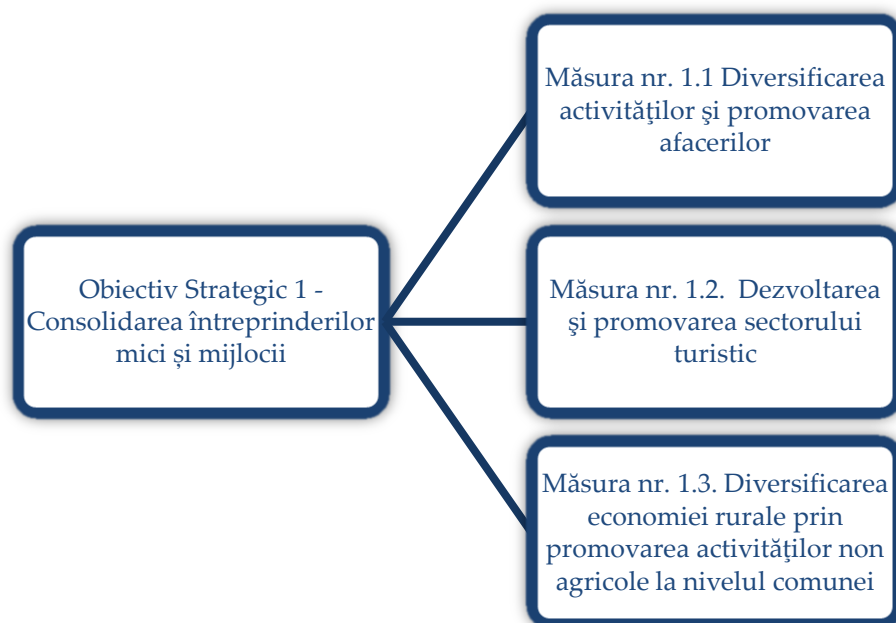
Obiectiv Strategic 1 - Consolidarea întreprinderilor mici și mijlocii

Măsura nr. 1.1 Diversificarea activităţilor şi promovarea afacerilor

Măsura nr. 1.2. Dezvoltarea şi promovarea sectorului turistic

Măsura nr. 1.3. Diversificarea economiei rurale prin promovarea activităţilor non agricole la nivelul comunei